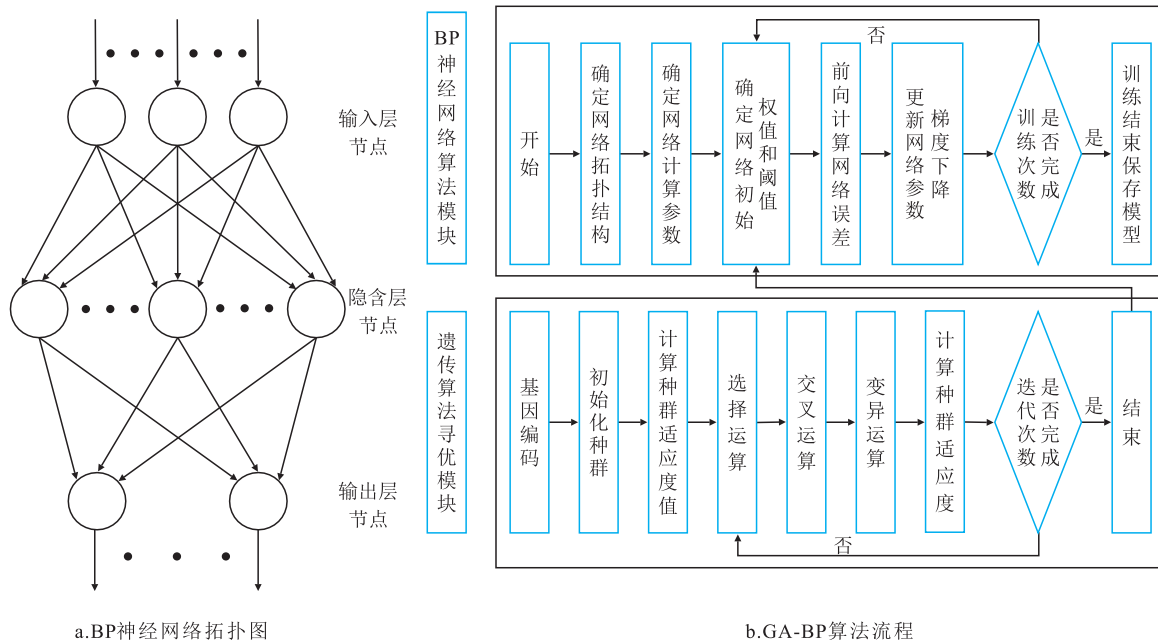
输入层
节点

隐含层
节点

输出层
节点

a.BP神经网络拓扑图

BP神经网络算法模块

开始

确定网络拓扑结构

确定网络计算参数

确定网络初始权值和阈值

前向计算网络误差

更新网络参数梯度下降

训练次数是否完成

否

是

训练结束保存模型

遗传算法寻优模块

基因编码

初始化种群

计算种群适应度值

选择运算

交叉运算

变异运算

计算种群适应度

迭代次数是否完成

是

否

结束

b.GA-BP算法流程